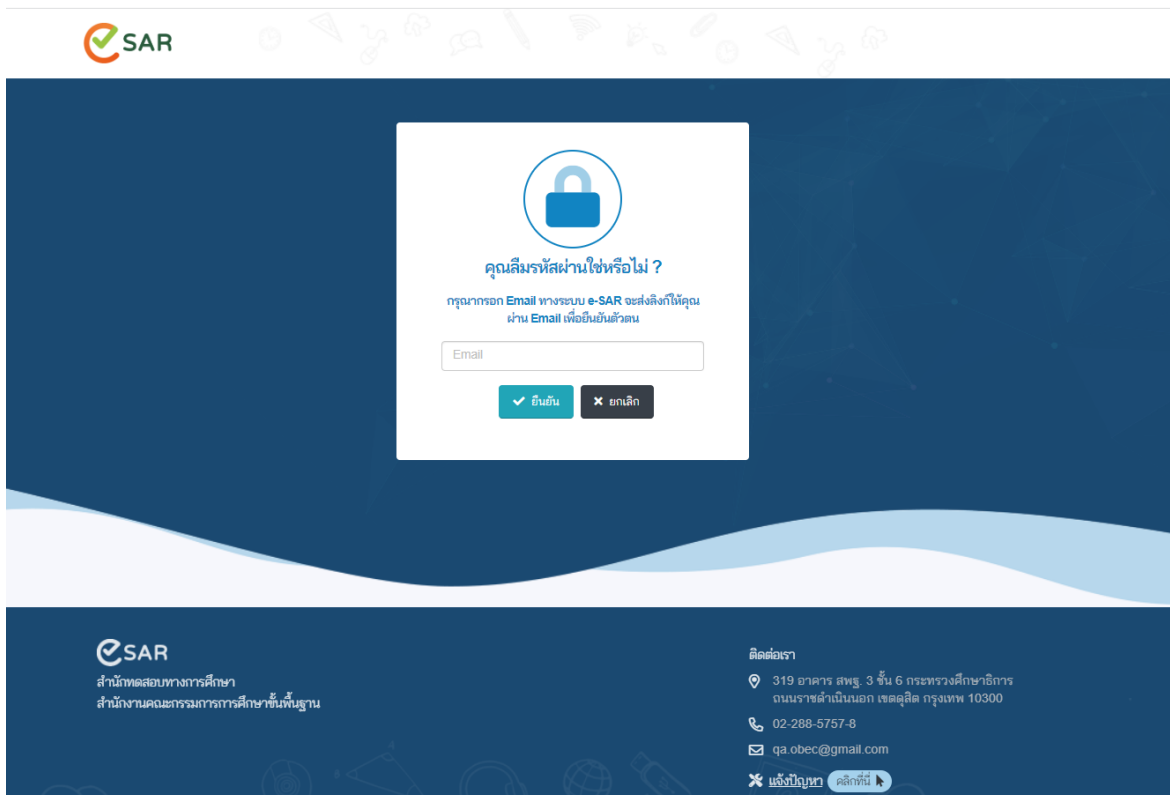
SAR

คุณลืมรหัสผ่านใช่หรือไม่ ?

กรุณากรอก Email ทางระบบ e-SAR จะส่งลิงก์ให้คุณผ่าน Email เพื่อยืนยันตัวตน

Email

ยืนยัน

ยกเลิก

SAR

สำนักทดสอบทางการศึกษา
สำนักงานคณะกรรมการการศึกษาขั้นพื้นฐาน

ติดต่อเรา

319 อาคาร สพฐ. 3 ชั้น 6 กระทรวงศึกษาธิการ ถนนราชดำเนินนอก เขตดุสิต กรุงเทพ 10300

02-288-5757-8

qa.obec@gmail.com

แจ้งปัญหา คลิกที่นี่